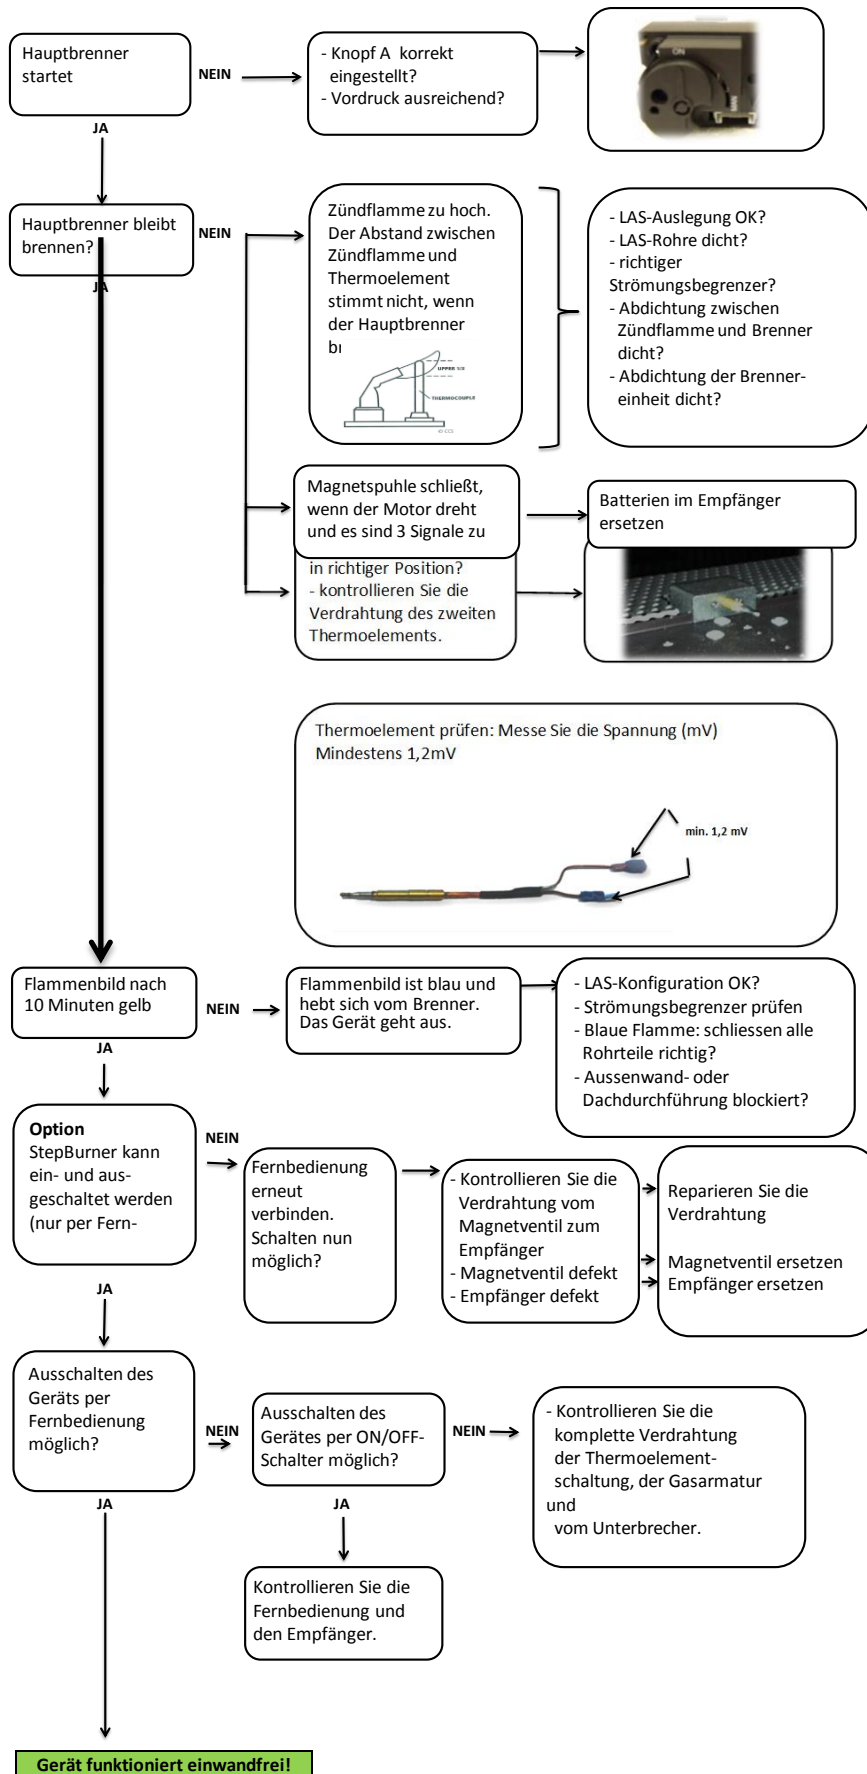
Hauptbrenner startet

NEIN

- Knopf A korrekt eingestellt?
- Vordruck ausreichend?

JA

Hauptbrenner bleibt brennen?

NEIN

JA

Zündflamme zu hoch. Der Abstand zwischen Zündflamme und Thermoelement stimmt nicht, wenn der Hauptbrenner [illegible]

UPPER 1/3

THERMOCOUPLE

- LAS-Auslegung OK?
- LAS-Rohre dicht?
- richtiger Strömungsbegrenzer?
- Abdichtung zwischen Zündflamme und Brenner dicht?
- Abdichtung der Brennereinheit dicht?

Magnetspuhle schließt, wenn der Motor dreht und es sind 3 Signale zu

Batterien im Empfänger ersetzen

in richtiger Position?
- kontrollieren Sie die Verdrahtung des zweiten Thermoelements.

Thermoelement prüfen: Messe Sie die Spannung (mV)
Mindestens 1,2mV

min. 1,2 mV

Flammenbild nach 10 Minuten gelb

NEIN

Flammenbild ist blau und hebt sich vom Brenner. Das Gerät geht aus.

- LAS-Konfiguration OK?
- Strömungsbegrenzer prüfen
- Blaue Flamme: schliessen alle Rohrteile richtig?
- Aussenwand- oder Dachdurchführung blockiert?

JA

Option
StepBurner kann ein- und ausgeschaltet werden (nur per Fern-

NEIN

Fernbedienung erneut verbinden. Schalten nun möglich?

- Kontrollieren Sie die Verdrahtung vom Magnetventil zum Empfänger
- Magnetventil defekt
- Empfänger defekt

Reparieren Sie die Verdrahtung

Magnetventil ersetzen
Empfänger ersetzen

JA

Ausschalten des Geräts per Fernbedienung möglich?

NEIN

Ausschalten des Gerätes per ON/OFF-Schalter möglich?

NEIN

- Kontrollieren Sie die komplette Verdrahtung der Thermoelementschaltung, der Gasarmatur und vom Unterbrecher.

JA

Kontrollieren Sie die Fernbedienung und den Empfänger.

JA

Gerät funktioniert einwandfrei!